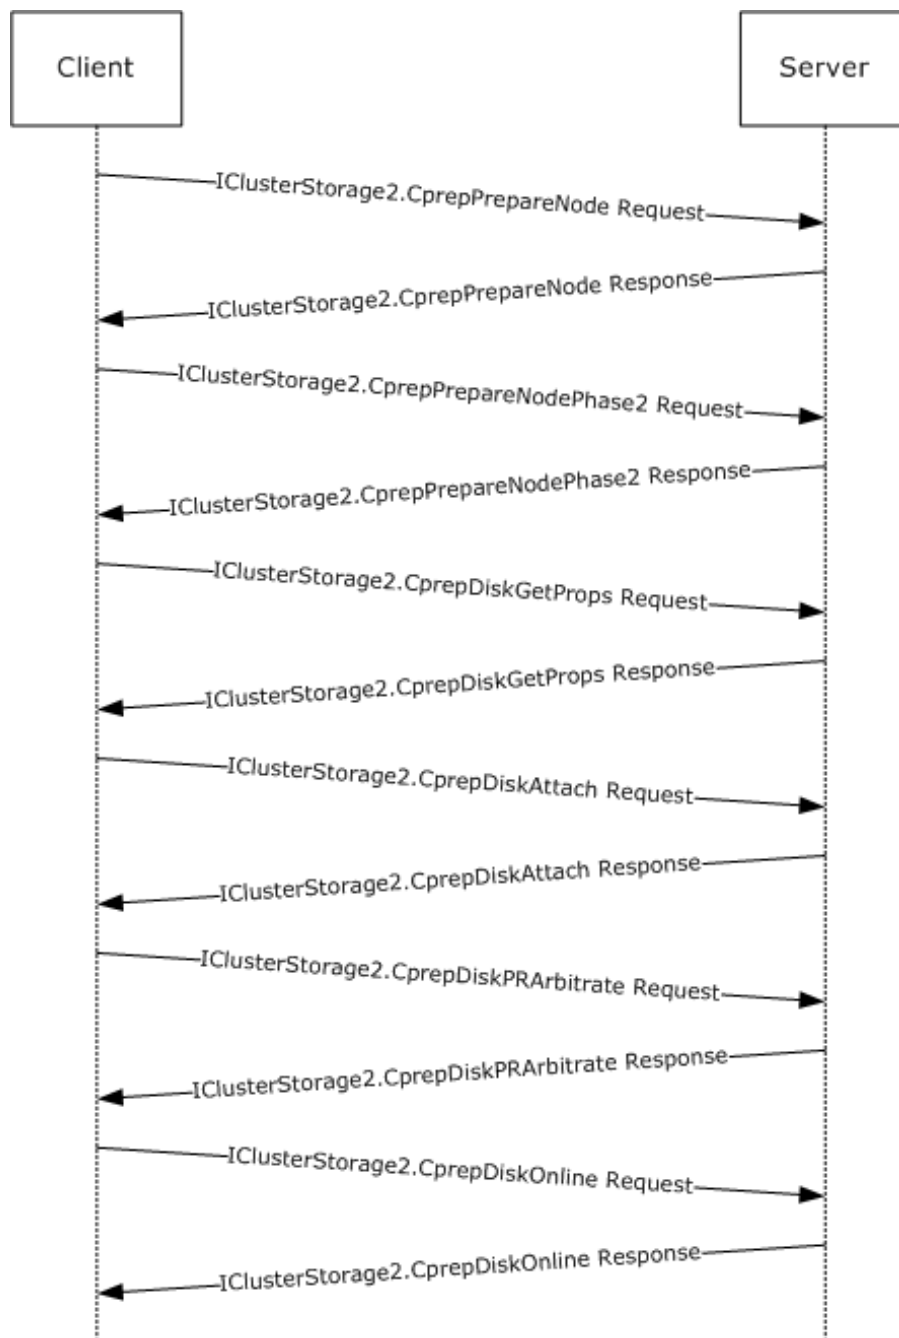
Client

Server

IClusterStorage2.CprepPrepareNode Request

IClusterStorage2.CprepPrepareNode Response

IClusterStorage2.CprepPrepareNodePhase2 Request

IClusterStorage2.CprepPrepareNodePhase2 Response

IClusterStorage2.CprepDiskGetProps Request

IClusterStorage2.CprepDiskGetProps Response

IClusterStorage2.CprepDiskAttach Request

IClusterStorage2.CprepDiskAttach Response

IClusterStorage2.CprepDiskPRArbitrate Request

IClusterStorage2.CprepDiskPRArbitrate Response

IClusterStorage2.CprepDiskOnline Request

IClusterStorage2.CprepDiskOnline Response